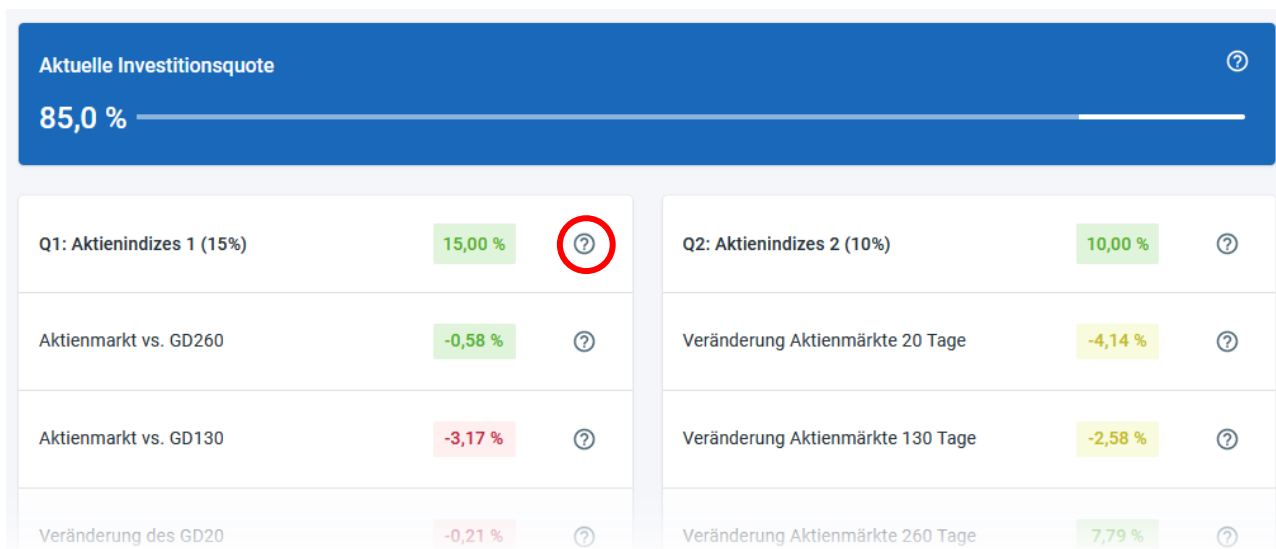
Aktuelle Investitionsquote

85,0 %

Q1: Aktienindizes 1 (15%) 15,00 %

Aktienmarkt vs. GD260 -0,58 %

Aktienmarkt vs. GD130 -3,17 %

Veränderung des GD20 -0,21 %

Q2: Aktienindizes 2 (10%) 10,00 %

Veränderung Aktienmärkte 20 Tage -4,14 %

Veränderung Aktienmärkte 130 Tage -2,58 %

Veränderung Aktienmärkte 260 Tage 7,79 %